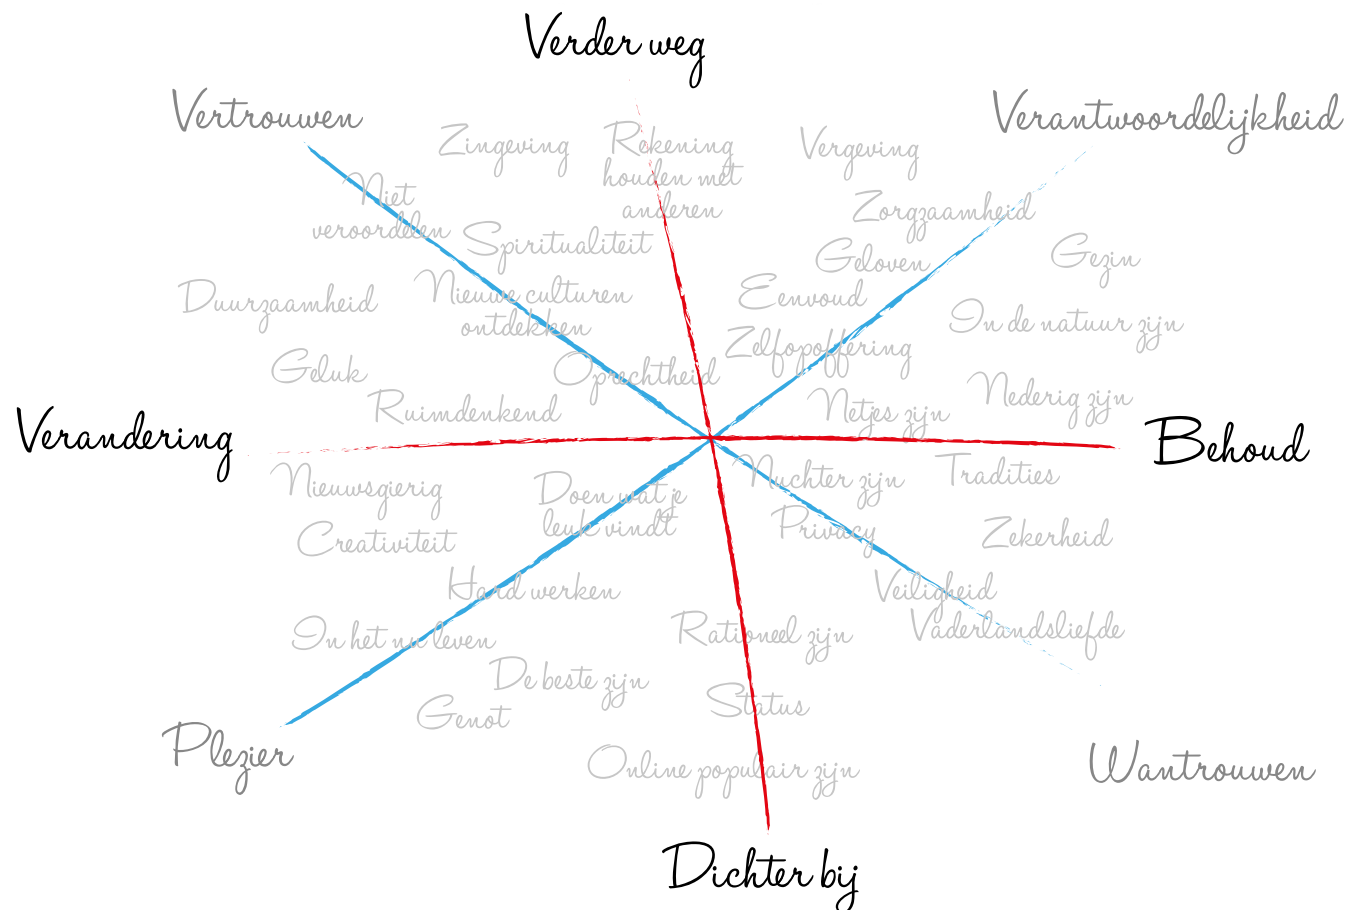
Verder weg

Vertrouwen

Verantwoordelijkheid

Zingeving

Rekening houden met anderen

Vergeving

Niet veroordelen

Zorgzaamheid

Spiritualiteit

Geloven

Gezin

Duurzaamheid

Nieuwe culturen ontdekken

Eenvoud

In de natuur zijn

Zelfopoffering

Geluk

Oprechtheid

Nederig zijn

Ruimdenkend

Netjes zijn

Verandering

Behoud

Nieuwsgierig

Nuchter zijn

Tradities

Doen wat je leuk vindt

Creativiteit

Privacy

Zekerheid

Hard werken

Veiligheid

Vaderlandsliefde

In het nu leven

Rationeel zijn

De beste zijn

Genot

Status

Plezier

Wantrouwen

Online populair zijn

Dichter bij